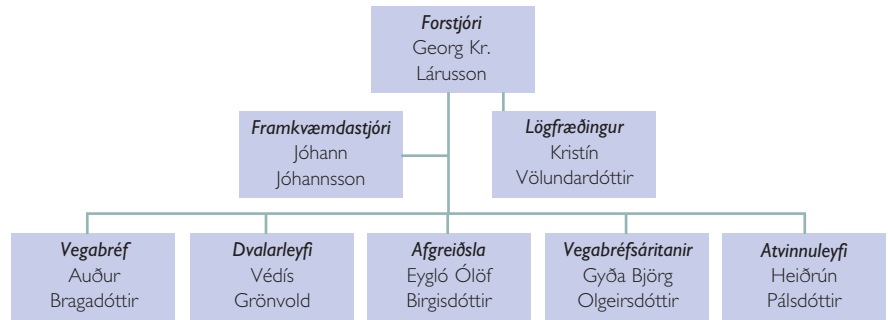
*Forstjóri*
Georg Kr.
Lárusson

*Framkvæmdastjóri*
Jóhann
Jóhannsson

*Lögfræðingur*
Kristín
Völundardóttir

*Vegabréf*
Auður
Bragadóttir

*Dvalarleyfi*
Védís
Grönvold

*Afgreiðsla*
Eygló Ólöf
Birgisdóttir

*Vegabréfsáritanir*
Gyða Björg
Olgeirsdóttir

*Atvinnuleyfi*
Heiðrún
Pálsdóttir